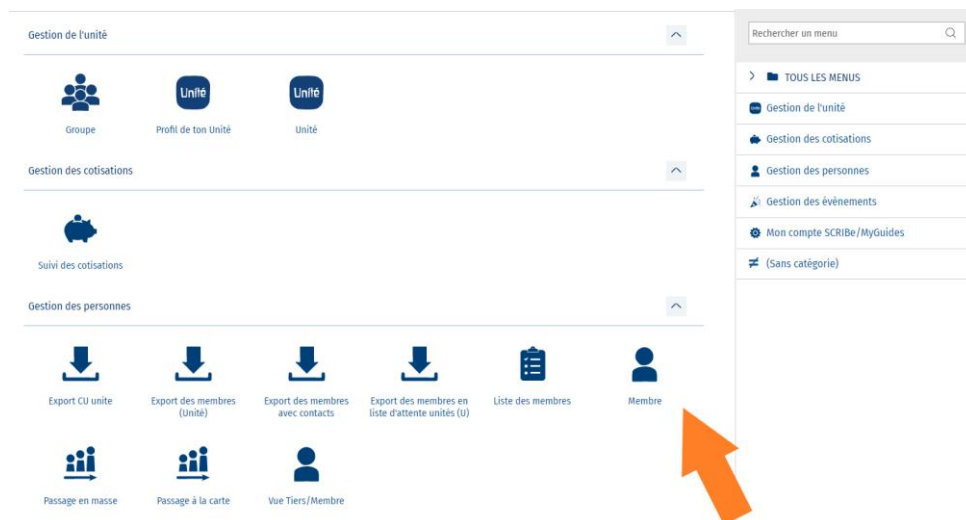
Gestion de l'unité

Unité

Unité

Groupe

Profil de ton Unité

Unité

Gestion des cotisations

Suivi des cotisations

Gestion des personnes

Export CU unite

Export des membres (Unité)

Export des membres avec contacts

Export des membres en liste d'attente unités (U)

Liste des membres

Membre

Passage en masse

Passage à la carte

Vue Tiers/Membre

Rechercher un menu

TOUS LES MENUS

Gestion de l'unité

Gestion des cotisations

Gestion des personnes

Gestion des évènements

Mon compte SCRIBe/MyGuides

(Sans catégorie)